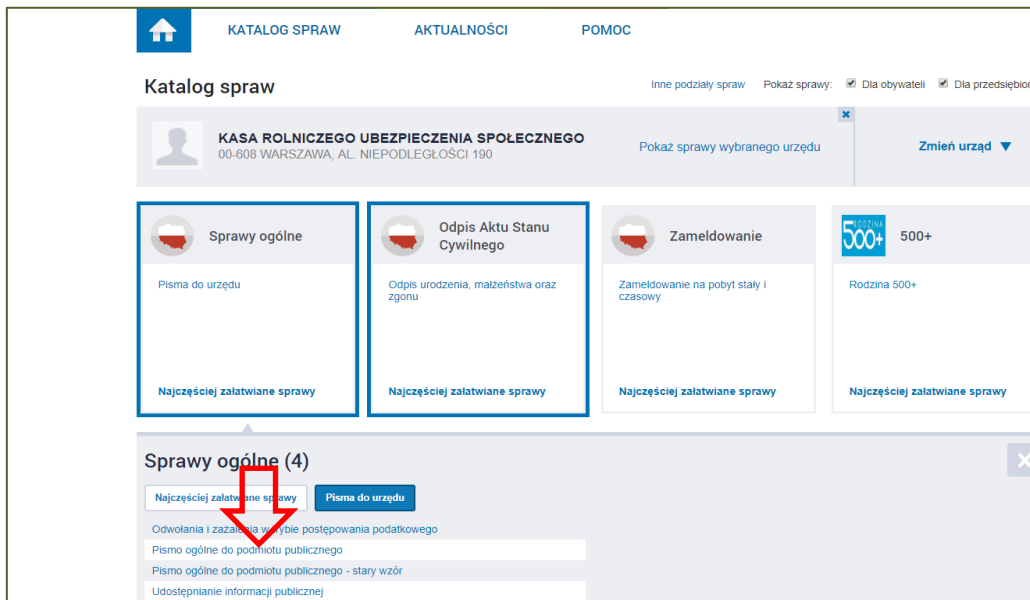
KATALOG SPRAW AKTUALNOŚCI POMOC

Katalog spraw

Inne podziały spraw Pokaż sprawy: Dla obywateli Dla przedsiębior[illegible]

KASA ROLNICZEGO UBEZPIECZENIA SPOŁECZNEGO
00-608 WARSZAWA, AL. NIEPODLEGŁOŚCI 190

Pokaż sprawy wybranego urzędu

Zmień urząd

Sprawy ogólne

Pisma do urzędu

Najczęściej załatwiane sprawy

Odpis Aktu Stanu Cywilnego

Odpis urodzenia, małżeństwa oraz zgonu

Najczęściej załatwiane sprawy

Zameldowanie

Zameldowanie na pobyt stały i czasowy

Najczęściej załatwiane sprawy

RODZINA 500+

500+

Rodzina 500+

Najczęściej załatwiane sprawy

Sprawy ogólne (4)

Najczęściej załatwiane sprawy

Pisma do urzędu

Odwołania i zaża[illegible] w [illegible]ybie postępowania podatkowego

Pismo ogólne do podmiotu publicznego

Pismo ogólne do podmiotu publicznego - stary wzór

Udostępnianie informacji publicznej